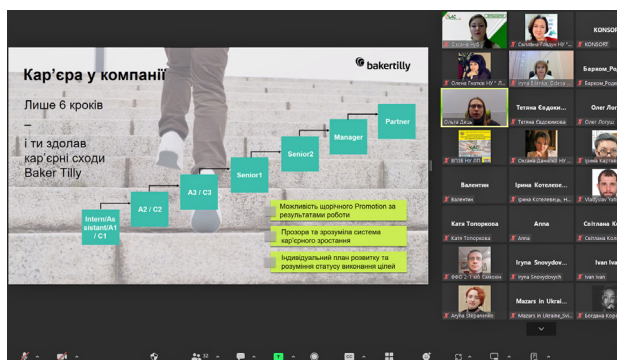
Кар'єра у компанії

bakertilly

Лише 6 кроків
–
і ти здолав кар'єрні сходи Baker Tilly

Intern/Assistant/A1 / C1

A2 / C2

A3 / C3

Senior1

Senior2

Manager

Partner

Можливість щорічного Promotion за результатами роботи

Прозора та зрозуміла система кар'єрного зростання

Індивідуальний план розвитку та розуміння статусу виконання цілей

Оксана Худ

Сьмілана Гавдун НУ"...

KONSORT

KONSORT

Олена Гончар НУ" ...

Iryna Sitenko_Consul

Бархом_Род...

Бархом_Род...

Ольга Дяців

Тетяна Євдокимова

Тетяна Євдокимова

Олег Логуш

Олег Логуш

ВГЗВ НУ ЛП

Оксана Данилко НУ"...

Vitaliy Kart

Валентин

Валентин

Ірина Котелевська

Ірина Котелевська_Н...

Vitaliyvan

Катя Топоркова

Катя Топоркова

Anna

Anna

Світлана Ка

Світлана Кол

Iryna Snovydov...

ФФО 2 гр. Сімконенко

Iryna Snovydovych

Ivan Ivan

Ivan Ivan

Mazars in Ukrai...

Aryna Shkparenko

Mazars in Ukraine_Svi...

Богдана Коро

32